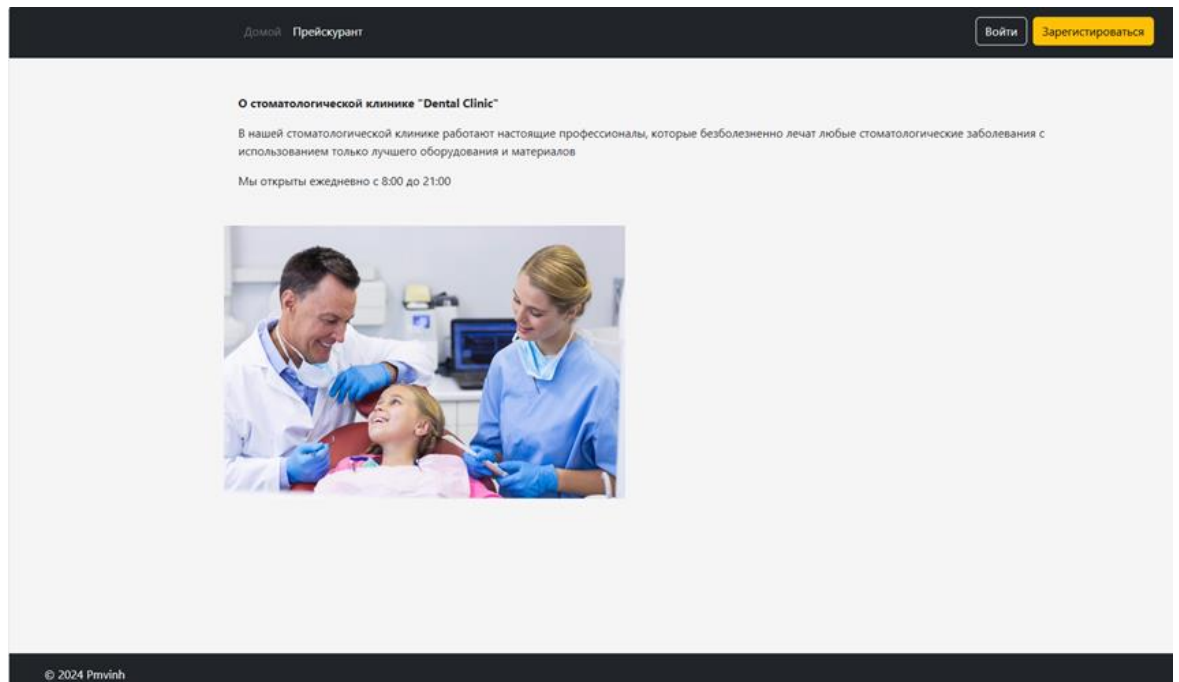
Домой Прейскурант

Войти Зарегистироваться

О стоматологической клинике "Dental Clinic"

В нашей стоматологической клинике работают настоящие профессионалы, которые безболезненно лечат любые стоматологические заболевания с использованием только лучшего оборудования и материалов

Мы открыты ежедневно с 8:00 до 21:00

© 2024 Pmvinh